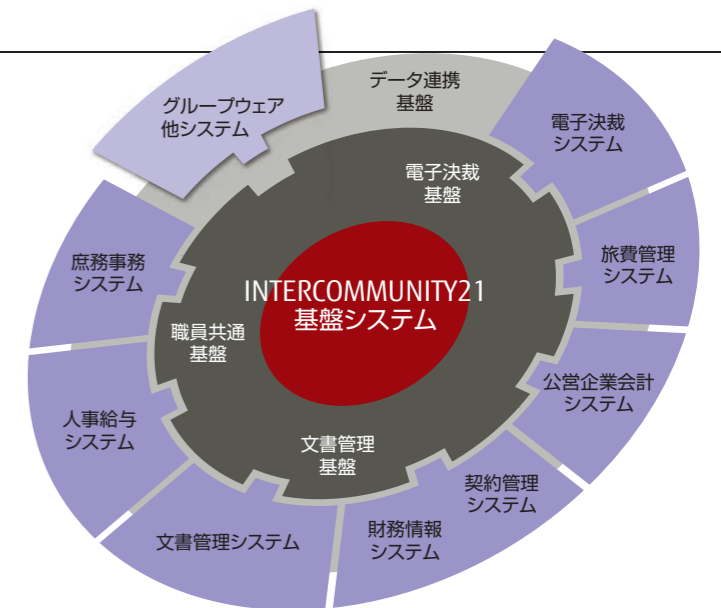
グループウェア
他システム

データ連携
基盤

電子決裁
システム

旅費管理
システム

公営企業会計
システム

契約管理
システム

財務情報
システム

文書管理システム

人事給与
システム

庶務事務
システム

電子決裁
基盤

職員共通
基盤

文書管理
基盤

INTERCOMMUNITY21
基盤システム